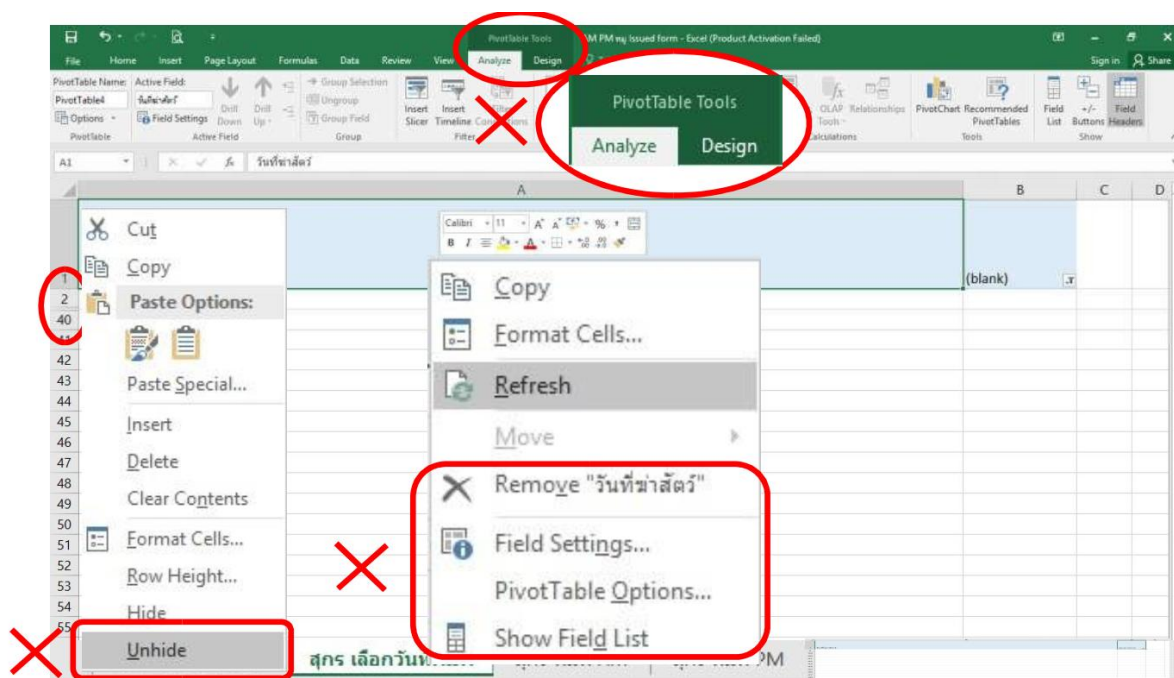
PivotTable Tools
AM PM หมู Issued form - Excel (Product Activation Failed)
Sign in Share
File Home Insert Page Layout Formulas Data Review View Analyze Design

PivotTable Name: PivotTable4 Options PivotTable
Active Field: วันที่ฆ่าสัตว์ Field Settings Drill Down Drill Up Active Field
Group Selection Ungroup Group Field Group
Insert Slicer Insert Timeline Filter Connections Filter
OLAP Tools Relationships Calculations
PivotChart Recommended PivotTables Tools
Field List +/- Buttons Field Headers Show

PivotTable Tools
Analyze Design

A1 วันที่ฆ่าสัตว์

A B C D
1
2
40
42
43
44
45
46
47
48
49
50
51
52
53
54
55

(blank)

Calibri 11 A A % B I

Cut
Copy
Paste Options:
Paste Special...
Insert
Delete
Clear Contents
Format Cells...
Row Height...
Hide
Unhide

Copy
Format Cells...
Refresh
Move
Remove "วันที่ฆ่าสัตว์"
Field Settings...
PivotTable Options...
Show Field List

สุกร เลือกวันที่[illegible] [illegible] PM